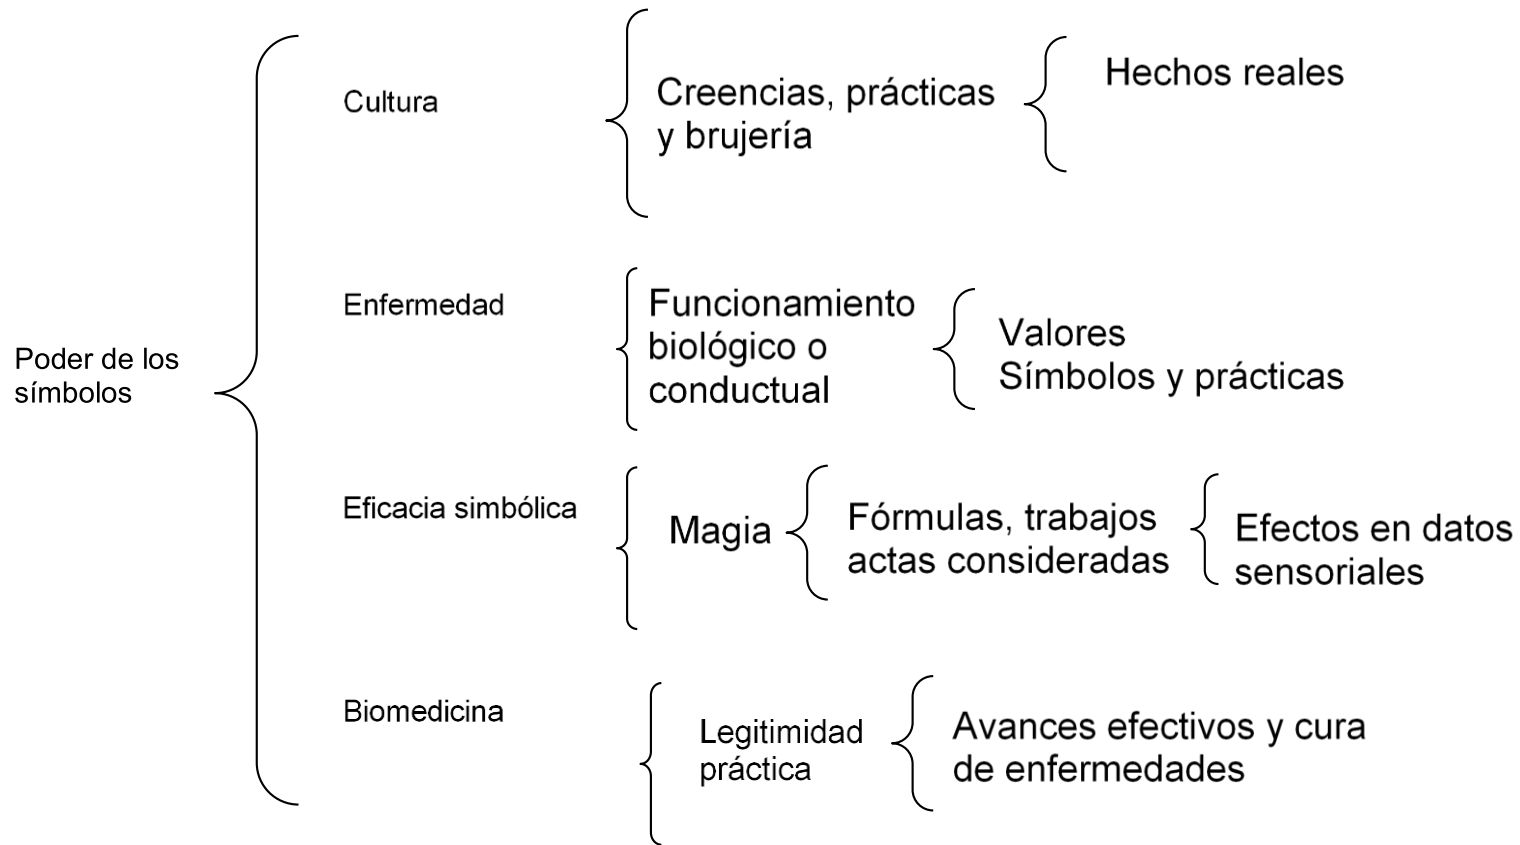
Poder de los símbolos

Cultura

Creencias, prácticas y brujería

Hechos reales

Enfermedad

Funcionamiento biológico o conductual

Valores
Símbolos y prácticas

Eficacia simbólica

Magia

Fórmulas, trabajos actas consideradas

Efectos en datos sensoriales

Biomedicina

Legitimidad práctica

Avances efectivos y cura de enfermedades